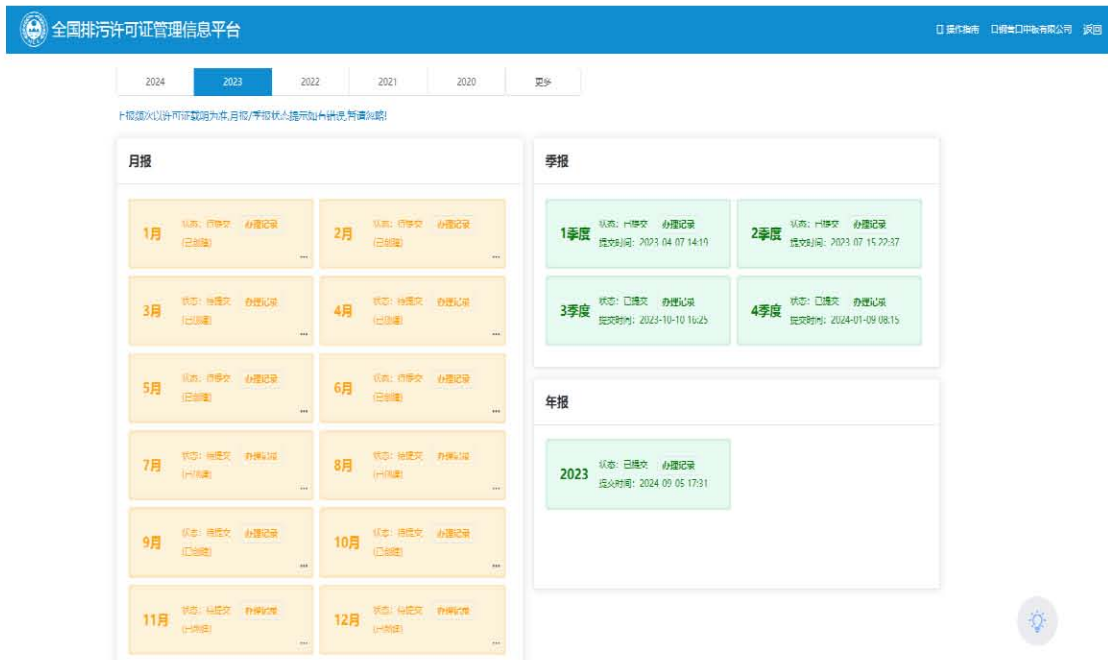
全国排污许可证管理信息平台

操作指南 　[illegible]有限公司 　返回

| 2024 | 2023 | 2022 | 2021 | 2020 | 更多 |
|---|---|---|---|---|---|

上报频次以许可证载明为准,月报/季报状态提示如有错误,敬请谅解!

月报

1月 状态：待提交 办理记录 (已创建) ...

2月 状态：待提交 办理记录 (已创建) ...

3月 状态：待提交 办理记录 (已创建) ...

4月 状态：待提交 办理记录 (已创建) ...

5月 状态：待提交 办理记录 (已创建) ...

6月 状态：待提交 办理记录 (已创建) ...

7月 状态：待提交 办理记录 (已创建) ...

8月 状态：待提交 办理记录 (已创建) ...

9月 状态：待提交 办理记录 (已创建) ...

10月 状态：待提交 办理记录 (已创建) ...

11月 状态：待提交 办理记录 (已创建) ...

12月 状态：待提交 办理记录 (已创建) ...

季报

1季度 状态：已提交 办理记录 提交时间：2023-04-07 14:19

2季度 状态：已提交 办理记录 提交时间：2023-07-15 22:37

3季度 状态：已提交 办理记录 提交时间：2023-10-10 16:25

4季度 状态：已提交 办理记录 提交时间：2024-01-09 08:15

年报

2023 状态：已提交 办理记录 提交时间：2024-09-05 17:31